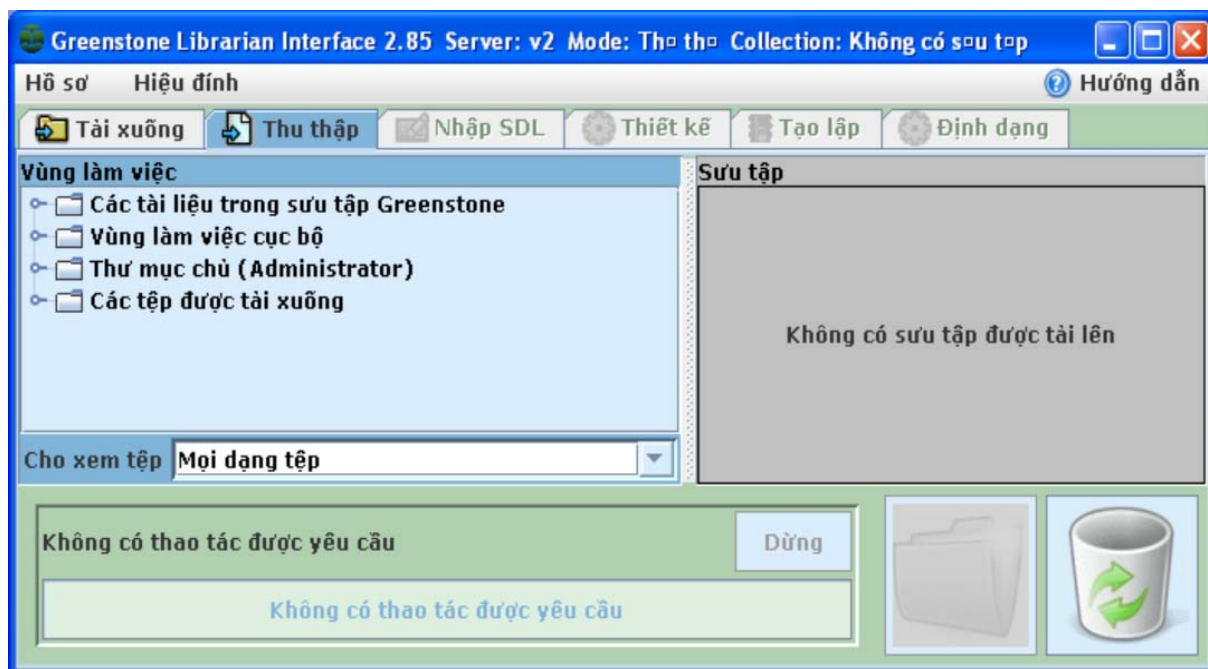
Greenstone Librarian Interface 2.85 Server: v2 Mode: Th¤ th¤ Collection: Không có s¤u t¤p

Hồ sơ Hiệu đính

Hướng dẫn

Tải xuống Thu thập Nhập SDL Thiết kế Tạo lập Định dạng

Vùng làm việc

Các tài liệu trong sưu tập Greenstone
Vùng làm việc cục bộ
Thư mục chủ (Administrator)
Các tệp được tải xuống

Cho xem tệp Mọi dạng tệp

Sưu tập

Không có sưu tập được tải lên

Không có thao tác được yêu cầu

Dừng

Không có thao tác được yêu cầu